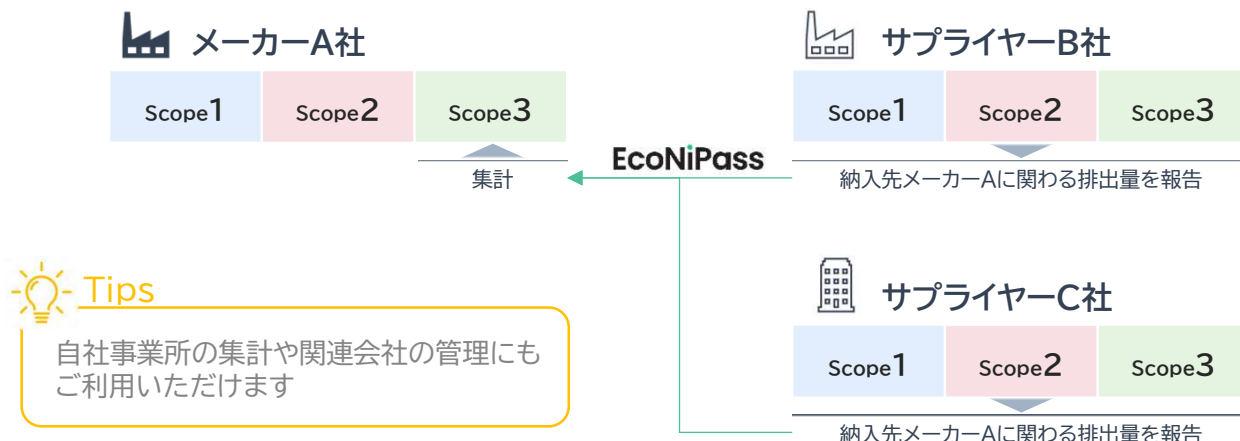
メーカーA社

| Scope1 | Scope2 | Scope3 |
|---|---|---|

集計

EcoNiPass

サプライヤーB社

| Scope1 | Scope2 | Scope3 |
|---|---|---|

納入先メーカーAに関わる排出量を報告

Tips

自社事業所の集計や関連会社の管理にもご利用いただけます

サプライヤーC社

| Scope1 | Scope2 | Scope3 |
|---|---|---|

納入先メーカーAに関わる排出量を報告